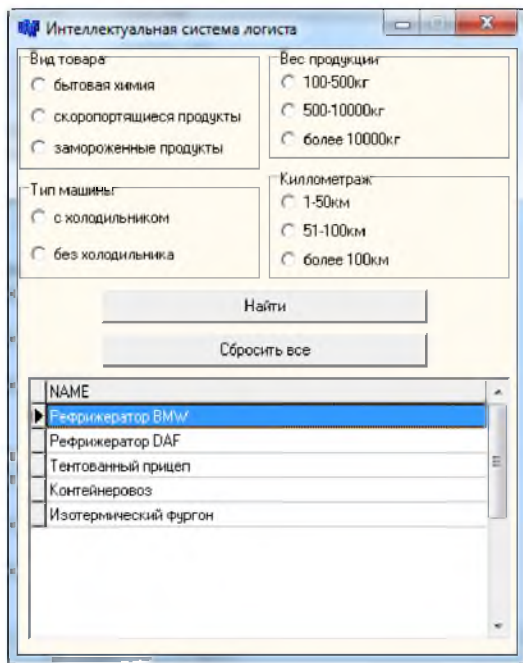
Интеллектуальная система логиста

Вид товара
бытовая химия
скоропортящиеся продукты
замороженные продукты

Вес продукции
100-500кг
500-10000кг
более 10000кг

Тип машины
с холодильником
без холодильника

Киллометраж
1-50км
51-100км
более 100км

Найти

Сбросить все

| NAME |
|---|
| Рефрижератор BMW |
| Рефрижератор DAF |
| Тентованный прицеп |
| Контейнеровоз |
| Изотермический фургон |